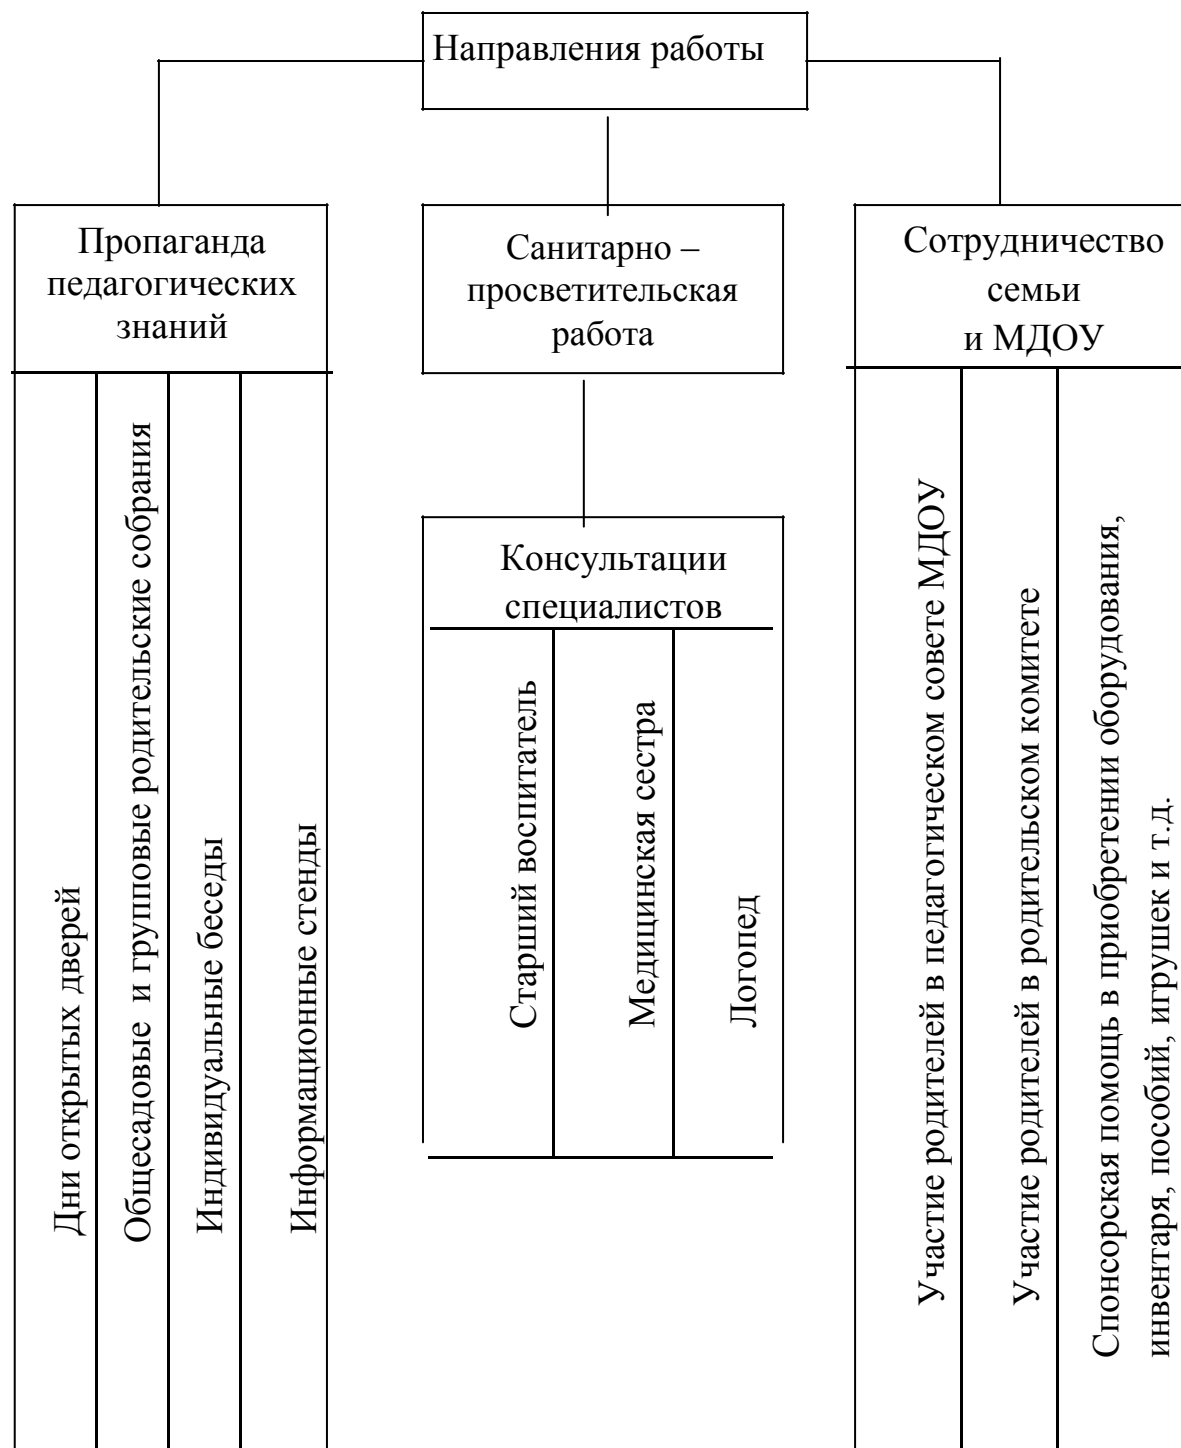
Направления работы

Пропаганда педагогических знаний

Дни открытых дверей

Общесадовые и групповые родительские собрания

Индивидуальные беседы

Информационные стенды

Санитарно – просветительская работа

Консультации специалистов

Старший воспитатель

Медицинская сестра

Логопед

Сотрудничество семьи и МДОУ

Участие родителей в педагогическом совете МДОУ

Участие родителей в родительском комитете

Спонсорская помощь в приобретении оборудования, инвентаря, пособий, игрушек и т.д.